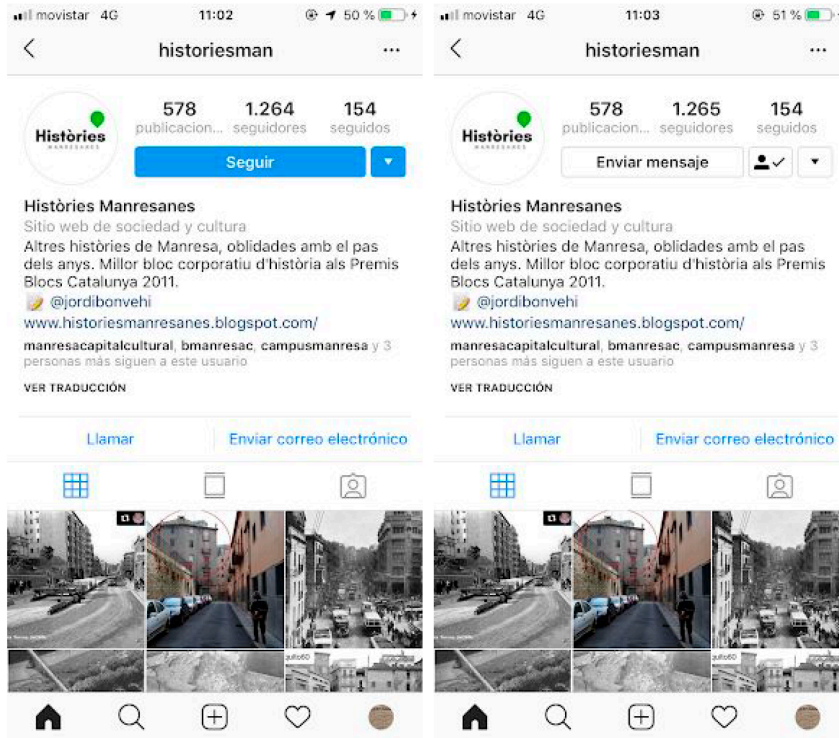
movistar 4G
11:02
50 %

historiesman
...

Històries MANRESANES

578
publicacion...
1.264
seguidores
154
seguidos

Seguir

Històries Manresanes
Sitio web de sociedad y cultura
Altres històries de Manresa, oblidades amb el pas dels anys. Millor bloc corporatiu d'història als Premis Blocs Catalunya 2011.
@jordibonvehi
www.historiesmanresanes.blogspot.com/
manresacapitalcultural, bmanresac, campusmanresa y 3 personas más siguen a este usuario
VER TRADUCCIÓN

Llamar
Enviar correo electrónico

movistar 4G
11:03
51 %

historiesman
...

Històries MANRESANES

578
publicacion...
1.265
seguidores
154
seguidos

Enviar mensaje

Històries Manresanes
Sitio web de sociedad y cultura
Altres històries de Manresa, oblidades amb el pas dels anys. Millor bloc corporatiu d'història als Premis Blocs Catalunya 2011.
@jordibonvehi
www.historiesmanresanes.blogspot.com/
manresacapitalcultural, bmanresac, campusmanresa y 3 personas más siguen a este usuario
VER TRADUCCIÓN

Llamar
Enviar correo electrónico